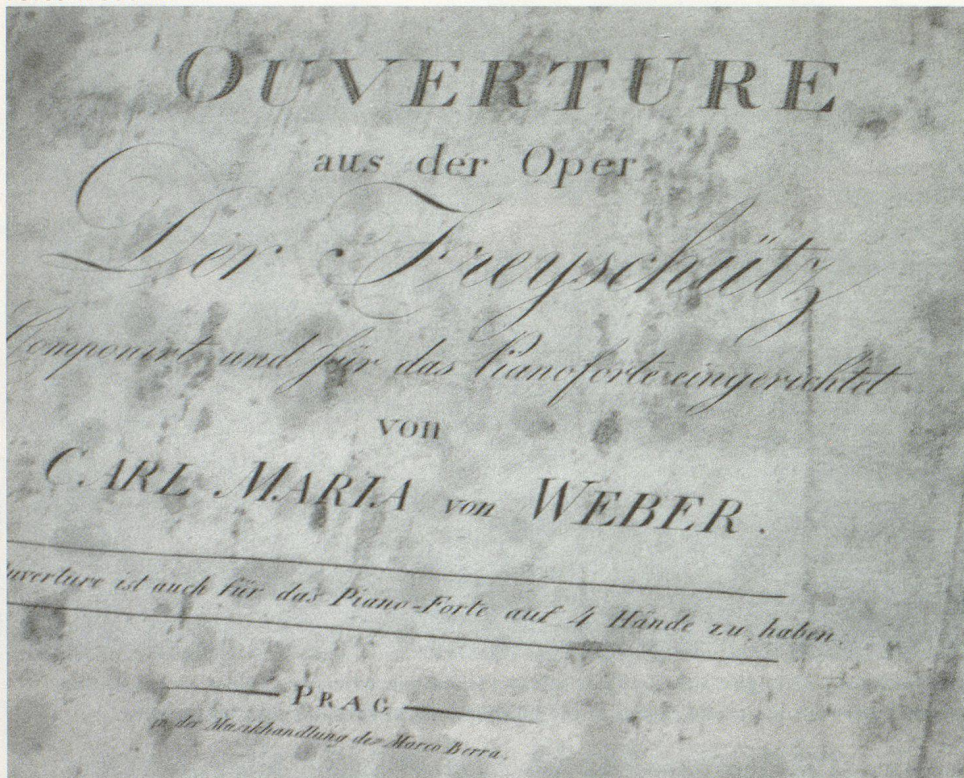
OUVERTURE
aus der Oper
Der Freyschütz
Componirt und für das Pianoforte eingerichtet
von
CARL MARIA von WEBER.

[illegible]uverture ist auch für das Piano-Forte auf 4 Hände zu haben.

PRAG
in der Musikhandlung des Marco Berra.